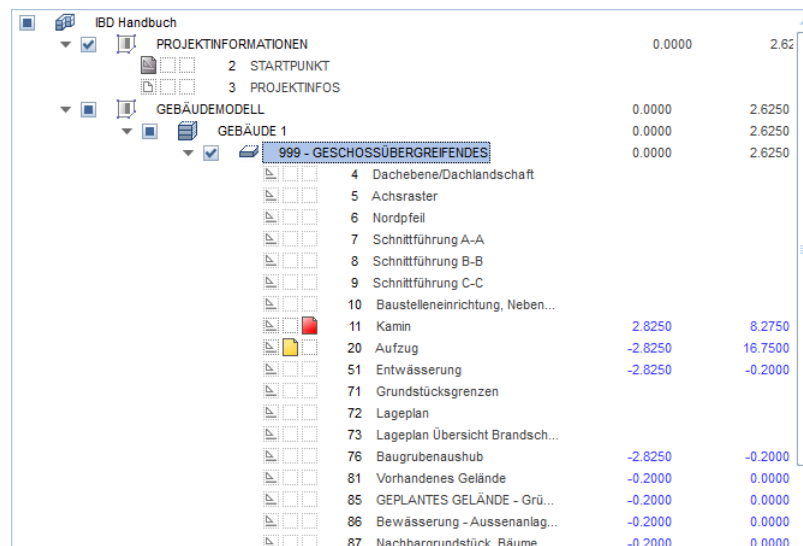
IBD Handbuch

PROJEKTINFORMATIONEN 0.0000 2.62

2 STARTPUNKT

3 PROJEKTINFOS

GEBÄUDEMODELL 0.0000 2.6250

GEBÄUDE 1 0.0000 2.6250

999 - GESCHOSSÜBERGREIFENDES 0.0000 2.6250

| | | |
|---|---|---|
| 4 Dachebene/Dachlandschaft | | |
| 5 Achsraster | | |
| 6 Nordpfeil | | |
| 7 Schnittführung A-A | | |
| 8 Schnittführung B-B | | |
| 9 Schnittführung C-C | | |
| 10 Baustelleneinrichtung, Neben... | | |
| 11 Kamin | 2.8250 | 8.2750 |
| 20 Aufzug | -2.8250 | 16.7500 |
| 51 Entwässerung | -2.8250 | -0.2000 |
| 71 Grundstücksgrenzen | | |
| 72 Lageplan | | |
| 73 Lageplan Übersicht Brandsch... | | |
| 76 Baugrubenaushub | -2.8250 | -0.2000 |
| 81 Vorhandenes Gelände | -0.2000 | 0.0000 |
| 85 GEPLANTES GELÄNDE - Grü... | -0.2000 | 0.0000 |
| 86 Bewässerung - Aussenanlag... | -0.2000 | 0.0000 |
| 87 Nachbargrundstück, Bäume | -0.2000 | 0.0000 |